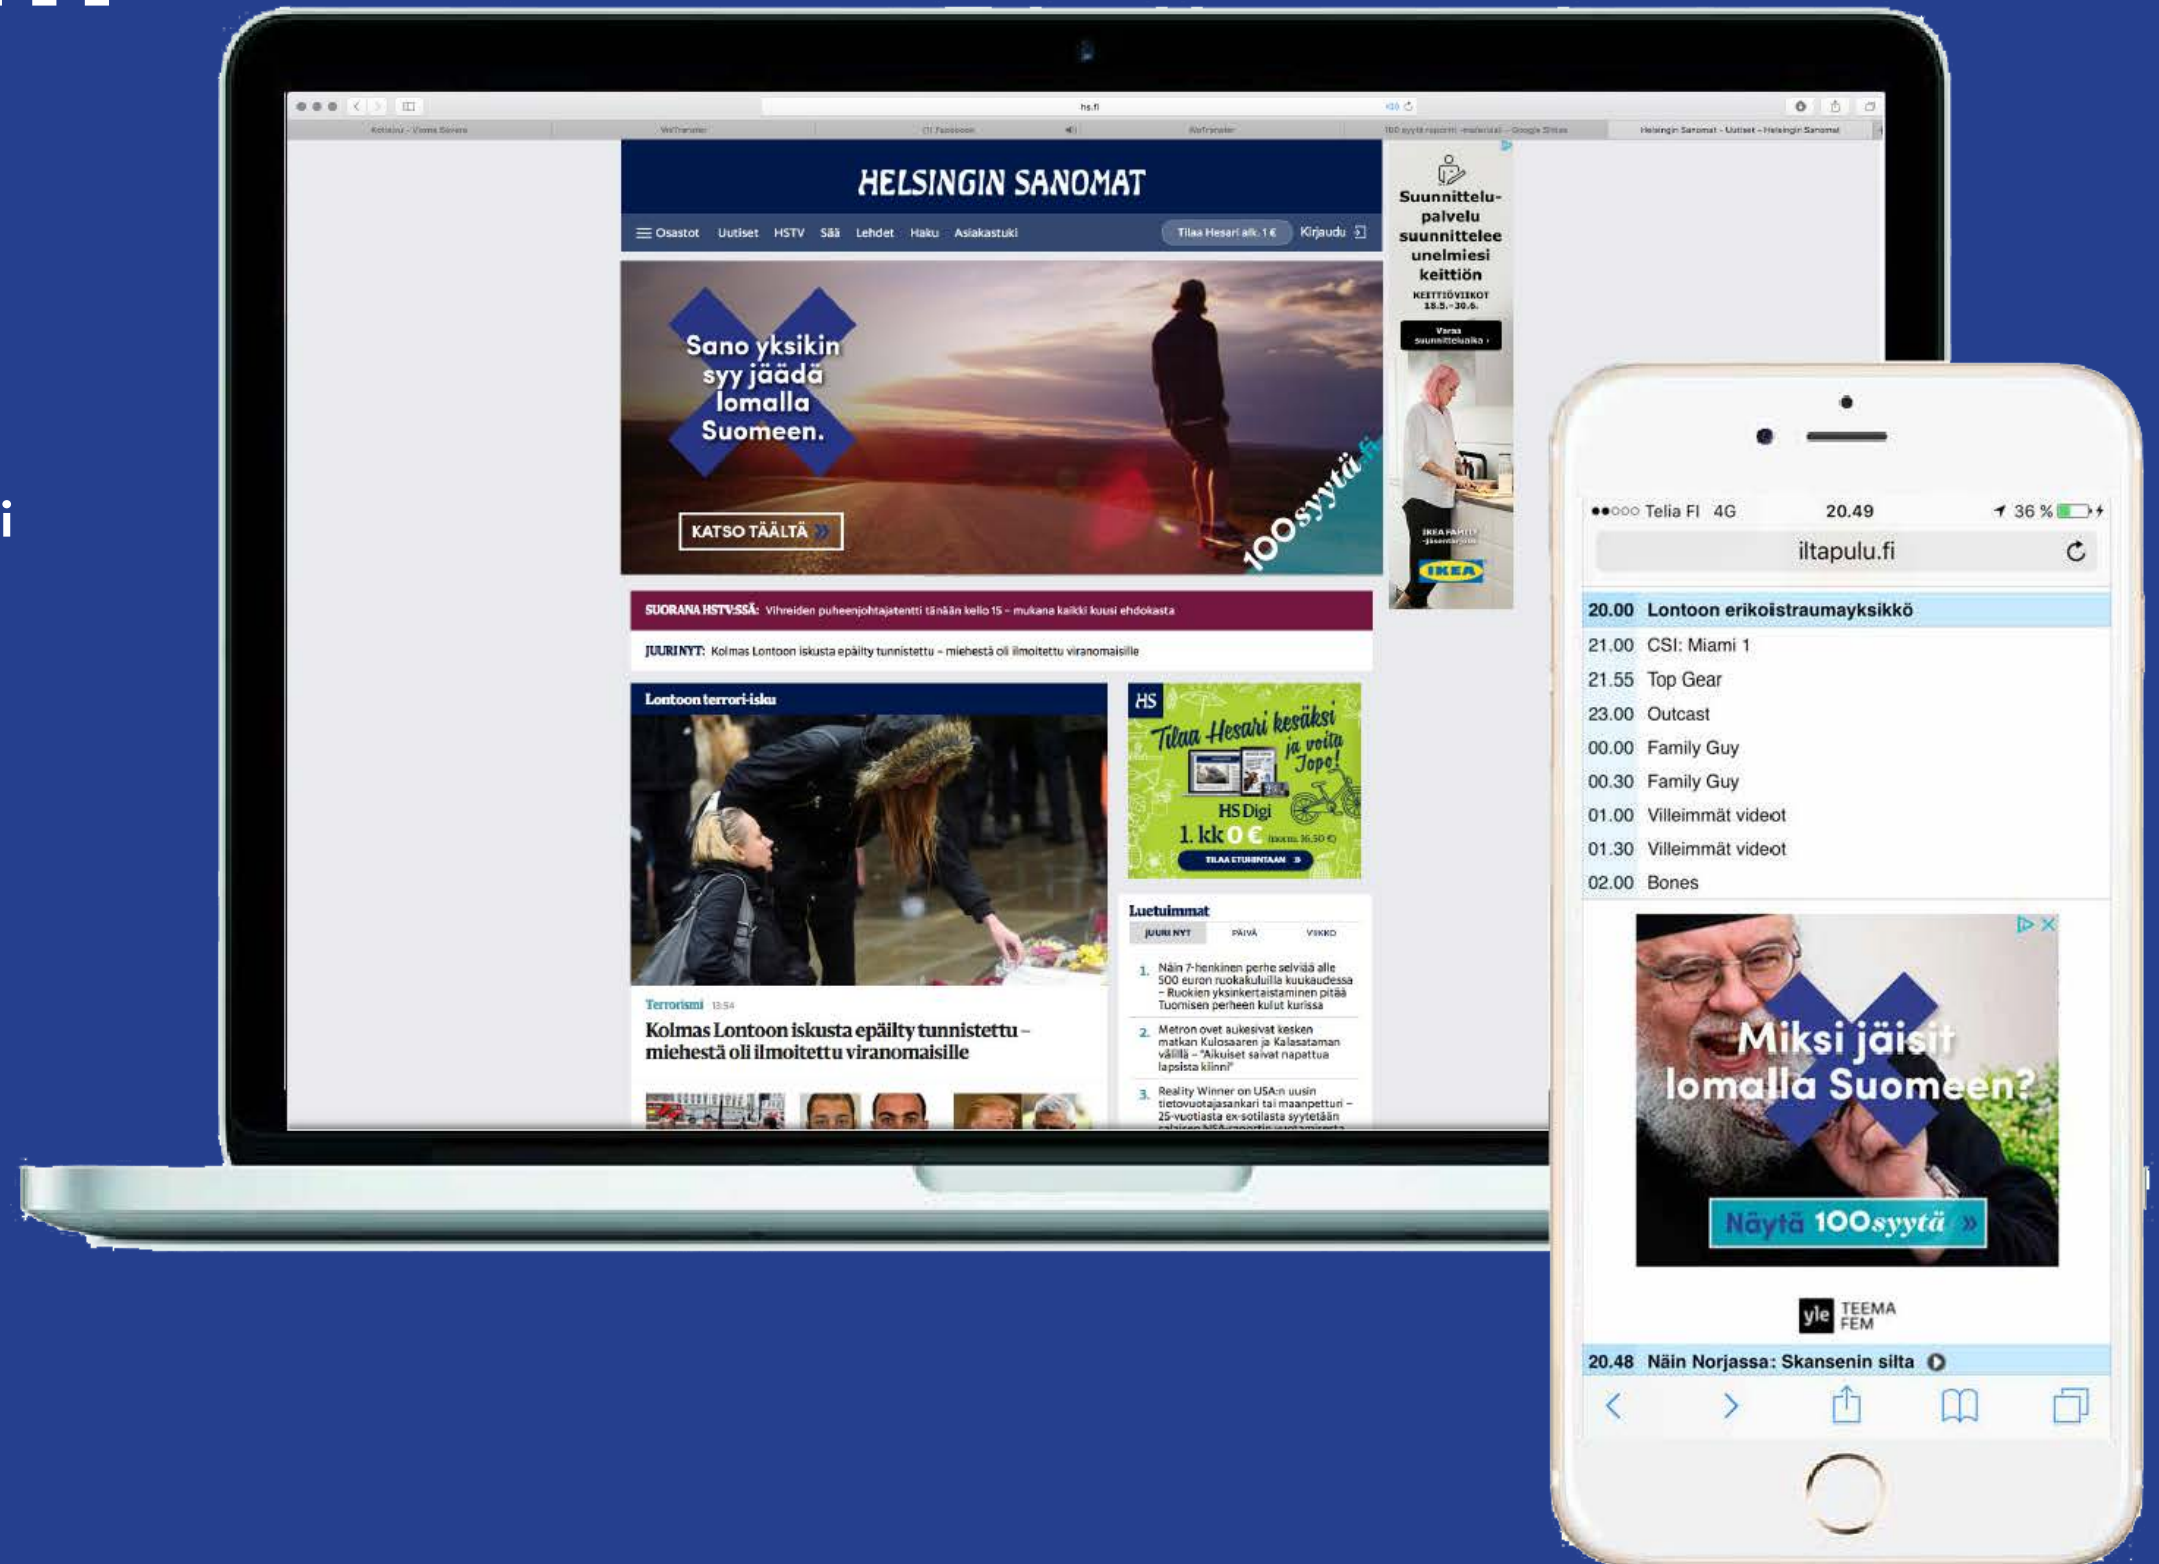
hs.fi

HELSINGIN SANOMAT

Osastot Uutiset HSTV Sää Lehdet Haku Asiakastuki Tilaa Hesari alk. 1 € Kirjaudu

Sano yksikin syy jäädä lomalla Suomeen.

KATSO TÄÄLTÄ

100syytä.fi

Suunnittelupalvelu suunnittelee unelmiesi keittiön

KEITTIÖVIIKOT 18.5.–30.6.

Varaa suunnitteluaika

IKEA

SUORANA HSTV:SSÄ: Vihreiden puheenjohtajatentti tänään kello 15 – mukana kaikki kuusi ehdokasta

JUURI NYT: Kolmas Lontoon iskusta epäilty tunnistettu – miehestä oli ilmoitettu viranomaisille

Lontoon terrori-isku

Terrorismi 13:54

Kolmas Lontoon iskusta epäilty tunnistettu – miehestä oli ilmoitettu viranomaisille

HS

Tilaa Hesari kesäksi ja voita Jopo!

HS Digi 1 kk 0 €

TILAA ETUHINTAAN

Luetuimmat

JUURI NYT PÄIVÄ VIIKKO

1. Näin 7-henkinen perhe selviää alle 500 euron ruokakuluilla kuukaudessa – Ruokien yksinkertaistaminen pitää Tuomisen perheen kulut kurissa

2. Metron ovet aukesivat kesken matkan Kulosaaren ja Kalasataman välillä – "Aikuiset saivat napattua lapsista kiinni"

3. Reality Winner on USA:n uusin tietovuotajasankari tai maanpetturi – 25-vuotiasta ex-sotilasta syytetään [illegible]

●●○○○ Telia FI 4G 20.49 36 %

iltapulu.fi

| | |
|---|---|
| 20.00 | Lontoon erikoistraumayksikkö |
| 21.00 | CSI: Miami 1 |
| 21.55 | Top Gear |
| 23.00 | Outcast |
| 00.00 | Family Guy |
| 00.30 | Family Guy |
| 01.00 | Villeimmät videot |
| 01.30 | Villeimmät videot |
| 02.00 | Bones |

Miksi jäisit lomalla Suomeen?

Näytä 100syytä

yle TEEMA FEM

20.48 Näin Norjassa: Skansenin silta